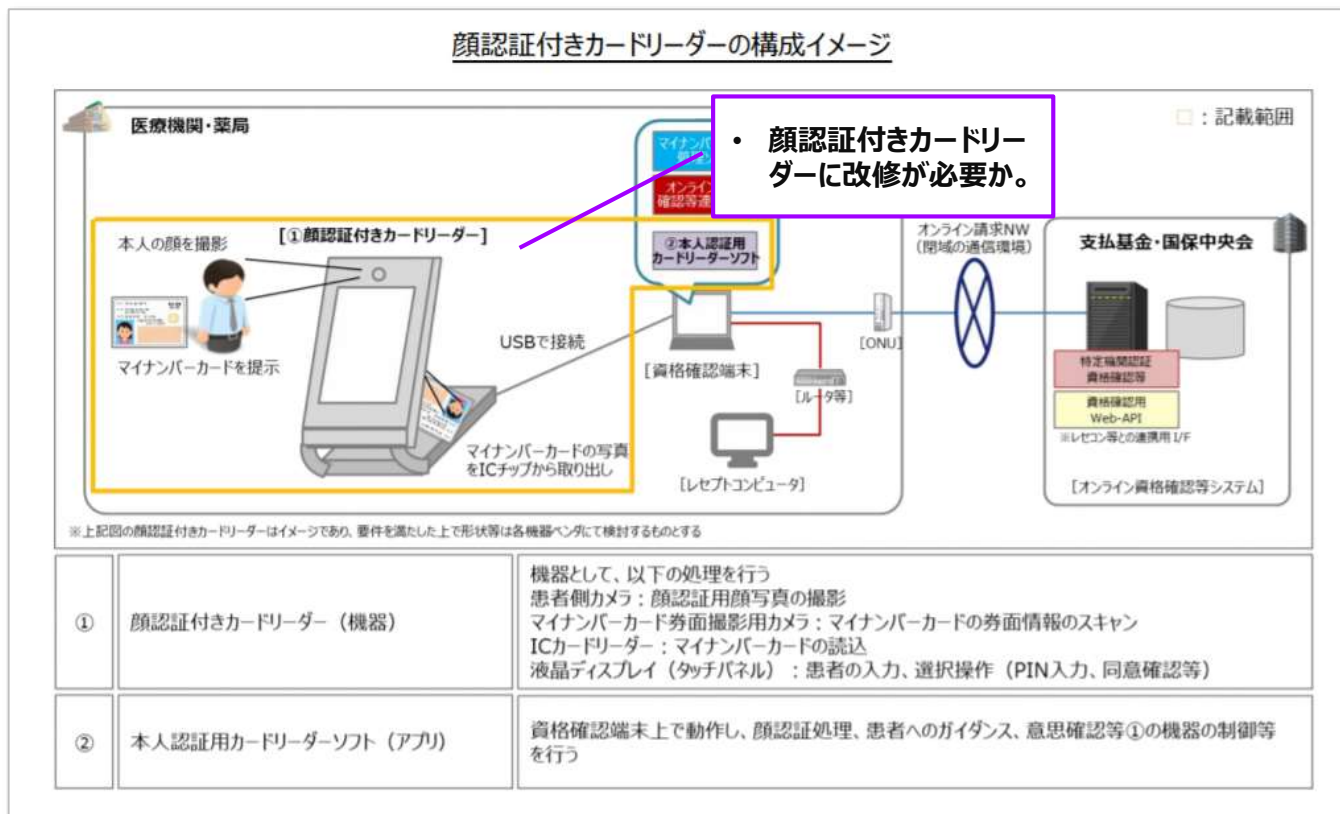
顔認証付きカードリーダーの構成イメージ

医療機関・薬局

□：記載範囲

• 顔認証付きカードリーダーに改修が必要か。

マイナンバー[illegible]

オンライン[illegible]確認等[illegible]

②本人認証用カードリーダーソフト

[①顔認証付きカードリーダー]

本人の顔を撮影

マイナンバーカードを提示

USBで接続

[資格確認端末]

マイナンバーカードの写真をICチップから取り出し

[ルータ等]

[レセプトコンピュータ]

[ONU]

オンライン請求NW（閉域の通信環境）

支払基金・国保中央会

特定機関認証資格認証等

資格確認用Web-API

※レセコン等との連携用 I/F

[オンライン資格確認等システム]

※上記図の顔認証付きカードリーダーはイメージであり、要件を満たした上で形状等は各機器ベンダにて検討するものとする

| ① | 顔認証付きカードリーダー（機器） | 機器として、以下の処理を行う<br>患者側カメラ：顔認証用顔写真の撮影<br>マイナンバーカード券面撮影用カメラ：マイナンバーカードの券面情報のスキャン<br>ICカードリーダー：マイナンバーカードの読込<br>液晶ディスプレイ（タッチパネル）：患者の入力、選択操作（PIN入力、同意確認等） |
|---|---|---|
| ② | 本人認証用カードリーダーソフト（アプリ） | 資格確認端末上で動作し、顔認証処理、患者へのガイダンス、意思確認等①の機器の制御等を行う |